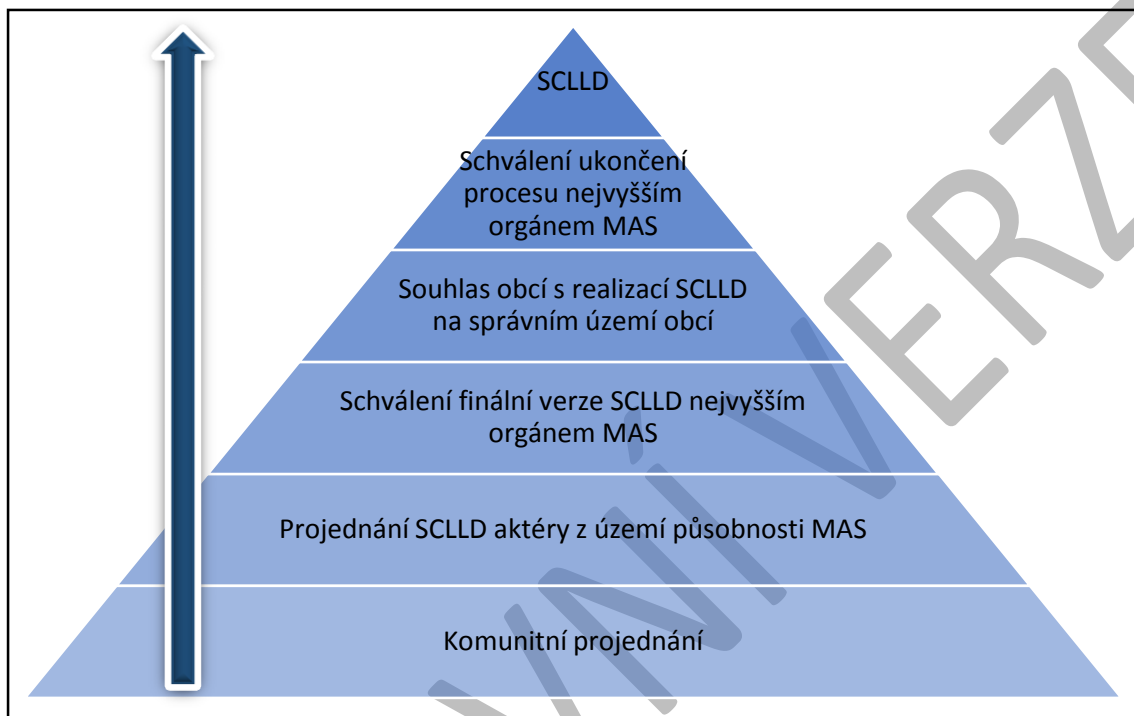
SCLLD

Schválení ukončení procesu nejvyšším orgánem MAS

Souhlas obcí s realizací SCLLD na správním území obcí

Schválení finální verze SCLLD nejvyšším orgánem MAS

Projednání SCLLD aktéry z území působnosti MAS

Komunitní projednání

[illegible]NI VERZE